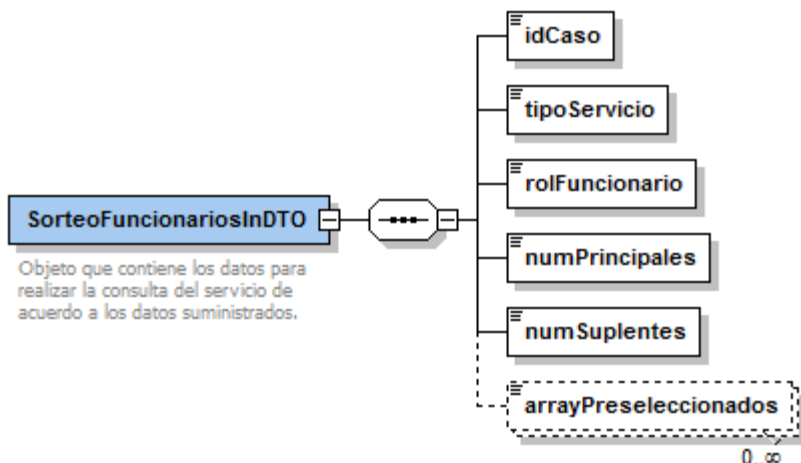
SorteoFuncionariosInDTO

Objeto que contiene los datos para realizar la consulta del servicio de acuerdo a los datos suministrados.

idCaso

tipoServicio

rolFuncionario

numPrincipales

numSuplentes

arrayPreseleccionados

0..∞